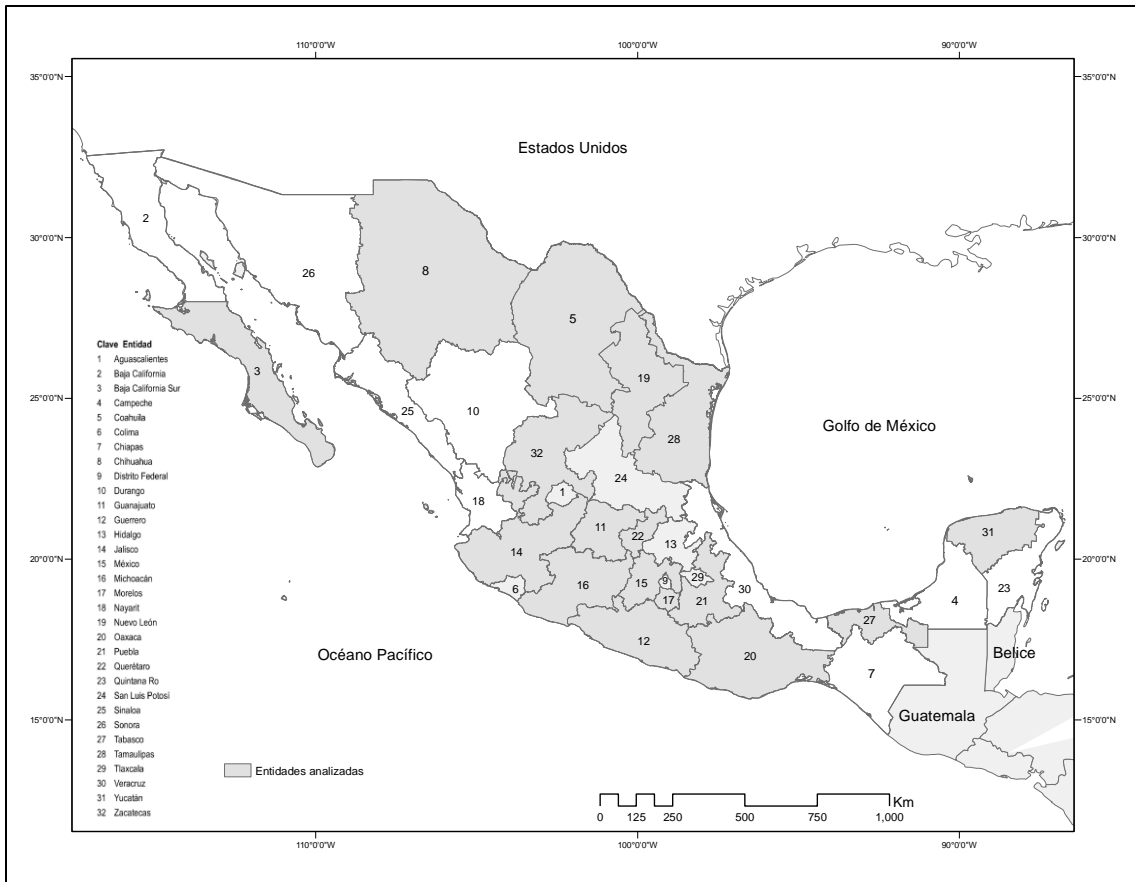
110°0'0"W 100°0'0"W 90°0'0"W

35°0'0"N 35°0'0"N

Estados Unidos

2

30°0'0"N 30°0'0"N

26

8

5

Clave Entidad
1 Aguascalientes
2 Baja California
3 Baja California Sur
4 Campeche
5 Coahuila
6 Colima
7 Chiapas
8 Chihuahua
9 Distrito Federal
10 Durango
11 Guanajuato
12 Guerrero
13 Hidalgo
14 Jalisco
15 México
16 Michoacán
17 Morelos
18 Nayarit
19 Nuevo León
20 Oaxaca
21 Puebla
22 Querétaro
23 Quintana Ro
24 San Luis Potosí
25 Sinaloa
26 Sonora
27 Tabasco
28 Tamaulipas
29 Tlaxcala
30 Veracruz
31 Yucatán
32 Zacatecas

3

19

25°0'0"N 25°0'0"N

25

10

Golfo de México

28

32

24

18

1

11

22

13

31

20°0'0"N 20°0'0"N

14

16

15

9

29

6

17

21

30

23

4

27

Océano Pacífico

12

20

Belice

7

15°0'0"N 15°0'0"N

Guatemala

Entidades analizadas

Km
0 125 250 500 750 1,000

110°0'0"W 100°0'0"W 90°0'0"W